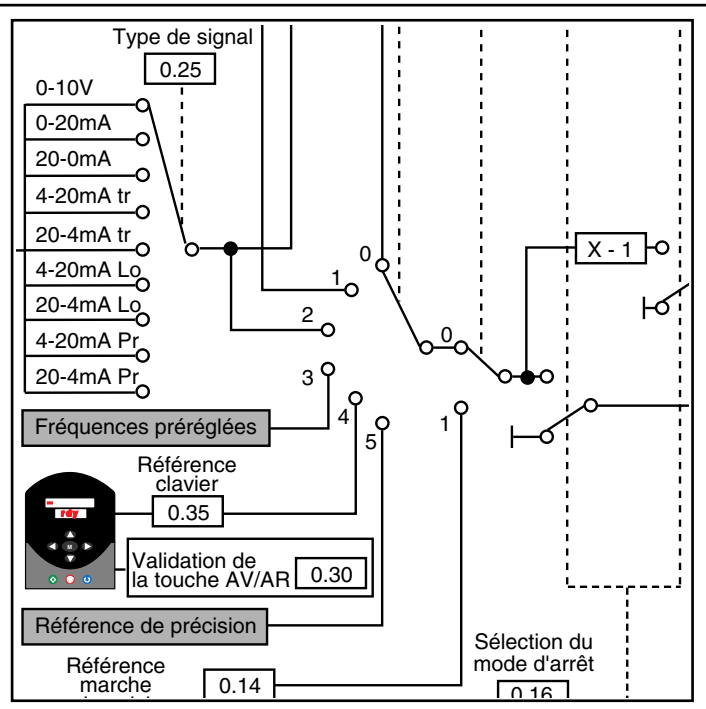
Type de signal

0.25

0-10V

0-20mA

20-0mA

4-20mA tr

20-4mA tr

4-20mA Lo

20-4mA Lo

4-20mA Pr

20-4mA Pr

0

1

2

0

X - 1

3

4

5

1

Fréquences préréglées

Référence clavier

0.35

rdy

M

Validation de la touche AV/AR

0.30

Référence de précision

Sélection du mode d'arrêt

Référence marche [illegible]

0.14

0.16